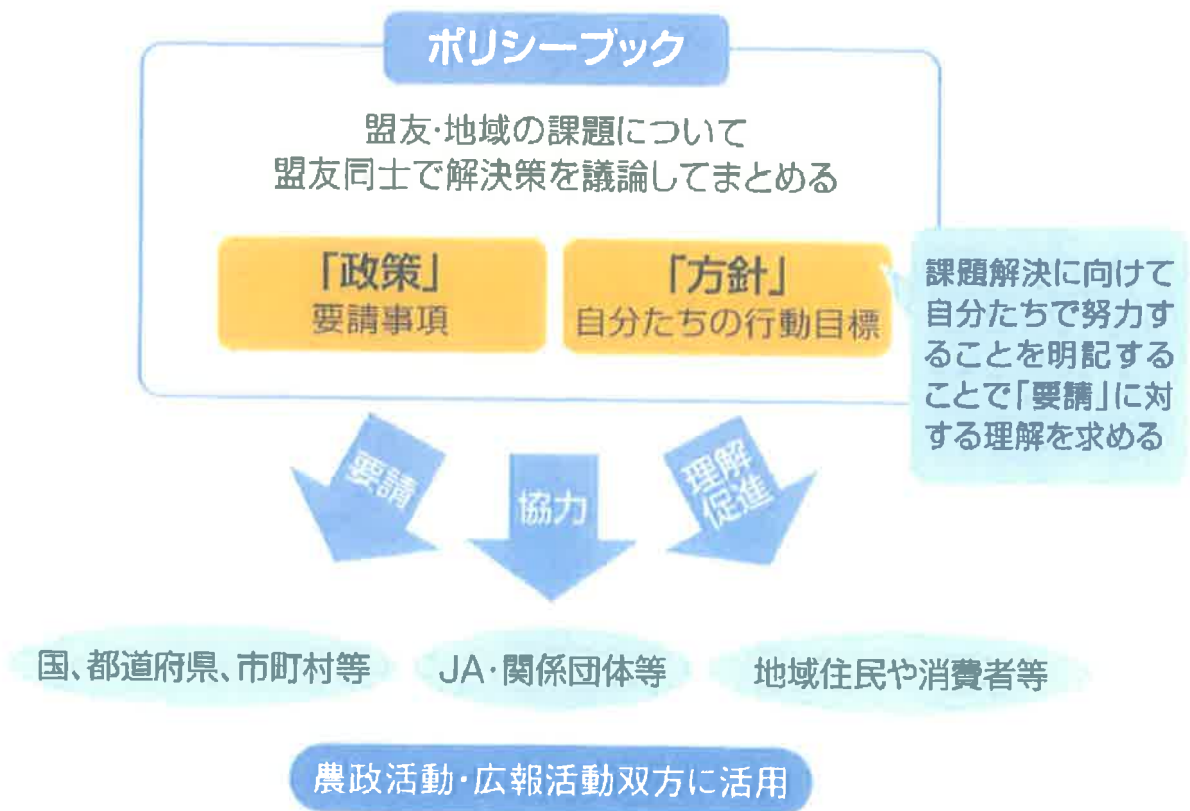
ポリシーブック

盟友・地域の課題について
盟友同士で解決策を議論してまとめる

「政策」
要請事項

「方針」
自分たちの行動目標

課題解決に向けて自分たちで努力することを明記することで「要請」に対する理解を求める

要請

協力

理解促進

国、都道府県、市町村等

JA・関係団体等

地域住民や消費者等

農政活動・広報活動双方に活用